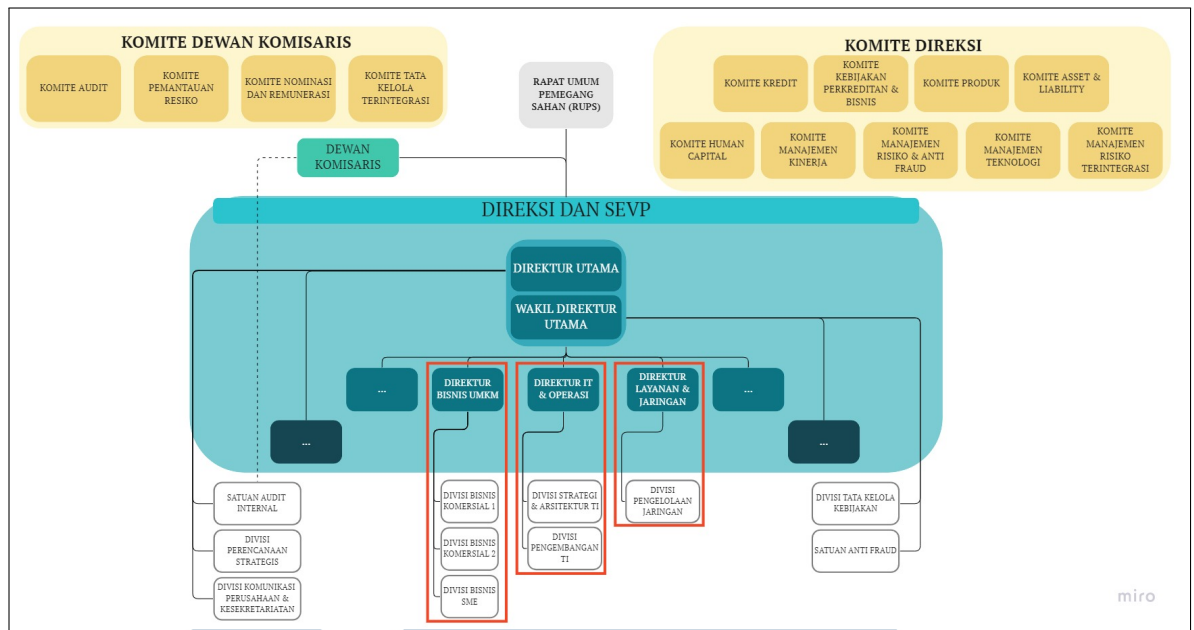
KOMITE DEWAN KOMISARIS

KOMITE AUDIT

KOMITE PEMANTAUAN RESIKO

KOMITE NOMINASI DAN REMUNERASI

KOMITE TATA KELOLA TERINTEGRASI

RAPAT UMUM PEMEGANG SAHAN (RUPS)

KOMITE DIREKSI

KOMITE KREDIT

KOMITE KEBIJAKAN PERKREDITAN & BISNIS

KOMITE PRODUK

KOMITE ASSET & LIABILITY

KOMITE HUMAN CAPITAL

KOMITE MANAJEMEN KINERJA

KOMITE MANAJEMEN RISIKO & ANTI FRAUD

KOMITE MANAJEMEN TEKNOLOGI

KOMITE MANAJEMEN RISIKO TERINTEGRASI

DEWAN KOMISARIS

DIREKSI DAN SEVP

DIREKTUR UTAMA

WAKIL DIREKTUR UTAMA

...

DIREKTUR BISNIS UMKM

DIREKTUR IT & OPERASI

DIREKTUR LAYANAN & JARINGAN

...

...

...

SATUAN AUDIT INTERNAL

DIVISI PERENCANAAN STRATEGIS

DIVISI KOMUNIKASI PERUSAHAAN & KESEKRETARIATAN

DIVISI BISNIS KOMERSIAL 1

DIVISI BISNIS KOMERSIAL 2

DIVISI BISNIS SME

DIVISI STRATEGI & ARSITEKTUR TI

DIVISI PENGEMBANGAN TI

DIVISI PENGELOLAAN JARINGAN

DIVISI TATA KELOLA KEBIJAKAN

SATUAN ANTI FRAUD

miro